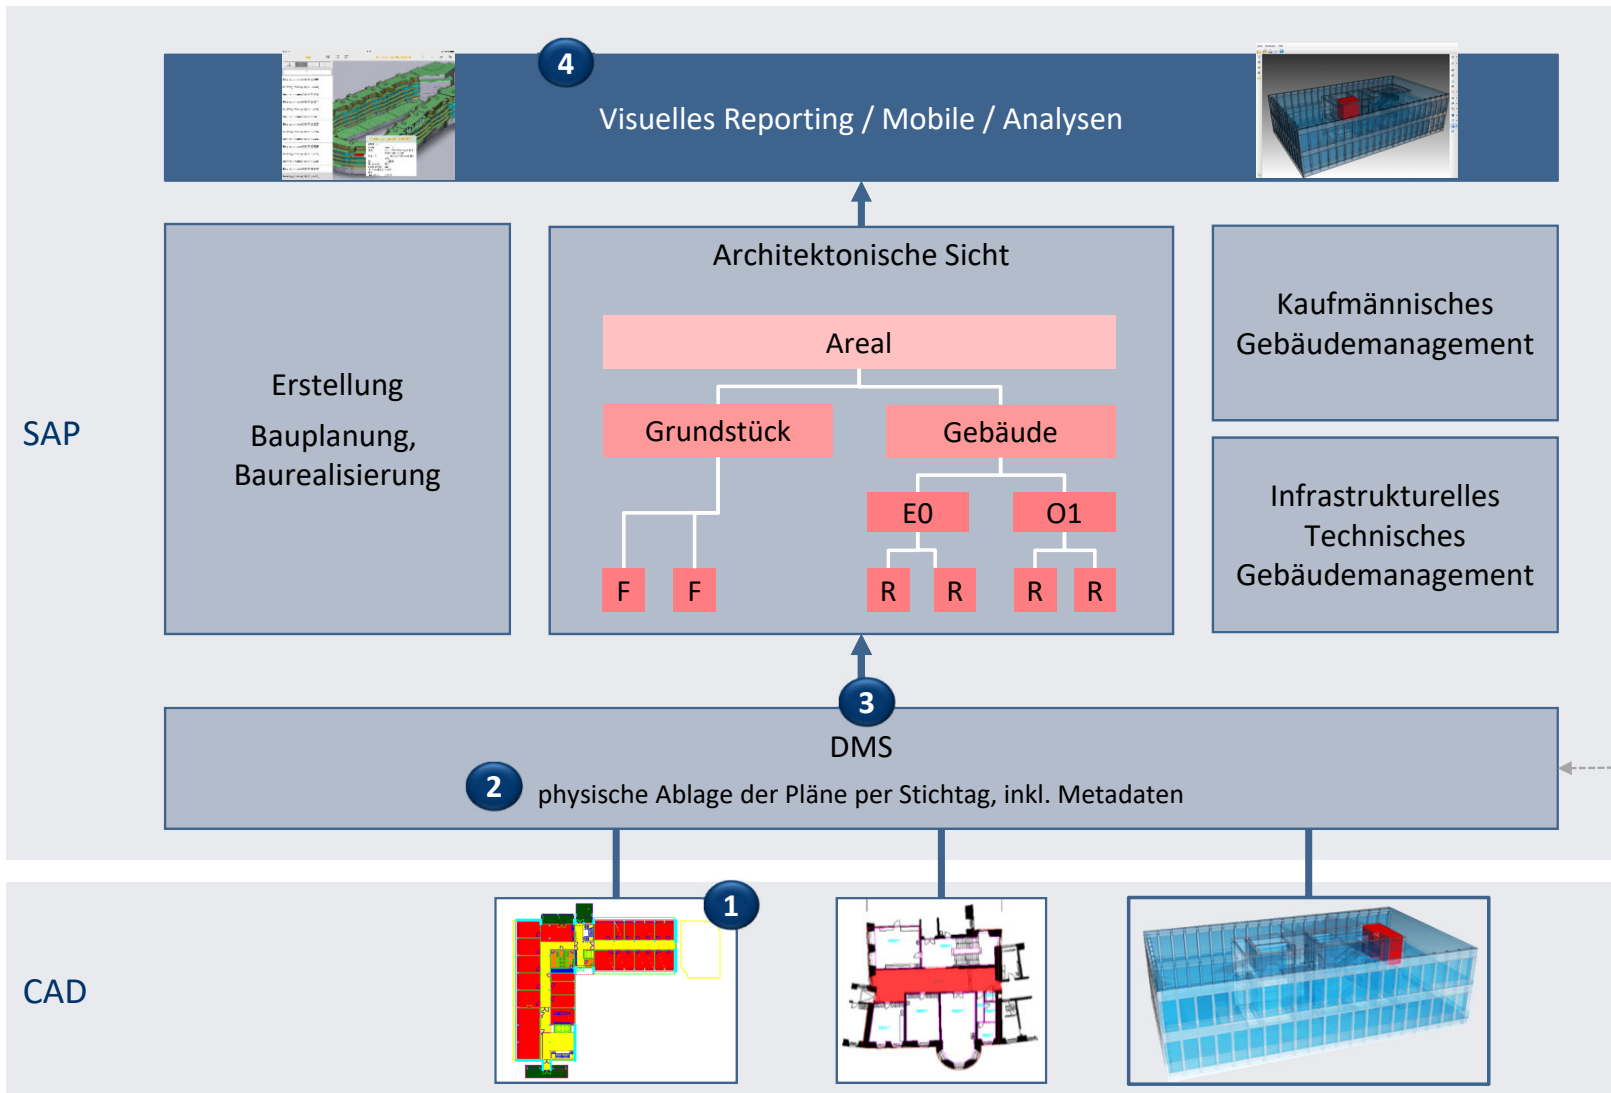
4

Visuelles Reporting / Mobile / Analysen

SAP

Erstellung

Bauplanung, Baurealisierung

Architektonische Sicht

Areal

Grundstück

Gebäude

E0

O1

F F R R R R

Kaufmännisches Gebäudemanagement

Infrastrukturelles Technisches Gebäudemanagement

3

DMS

2

physische Ablage der Pläne per Stichtag, inkl. Metadaten

CAD

1